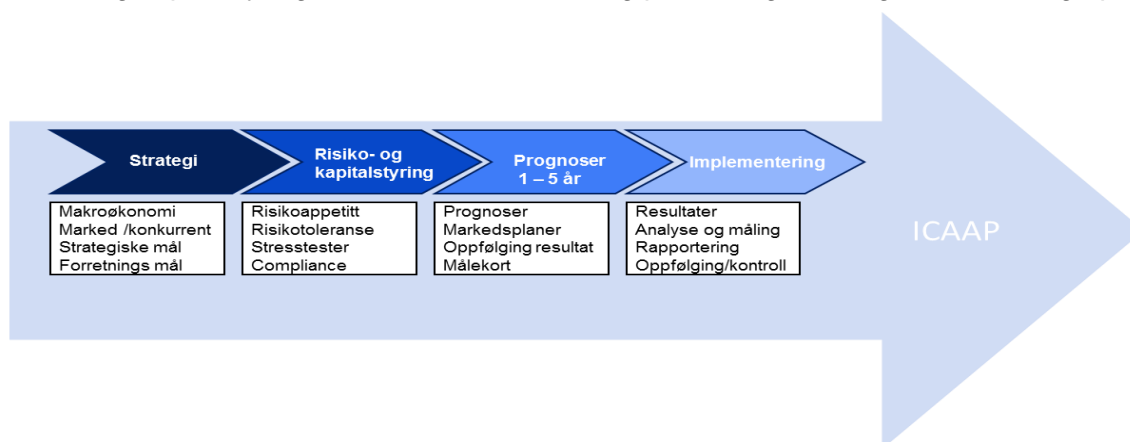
Strategi

Risiko- og kapitalstyring

Prognoser 1 – 5 år

Implementering

Makroøkonomi
Marked /konkurrent
Strategiske mål
Forretnings mål

Risikoappetitt
Risikotoleranse
Stresstester
Compliance

Prognoser
Markedsplaner
Oppfølging resultat
Målekort

Resultater
Analyse og måling
Rapportering
Oppfølging/kontroll

ICAAP